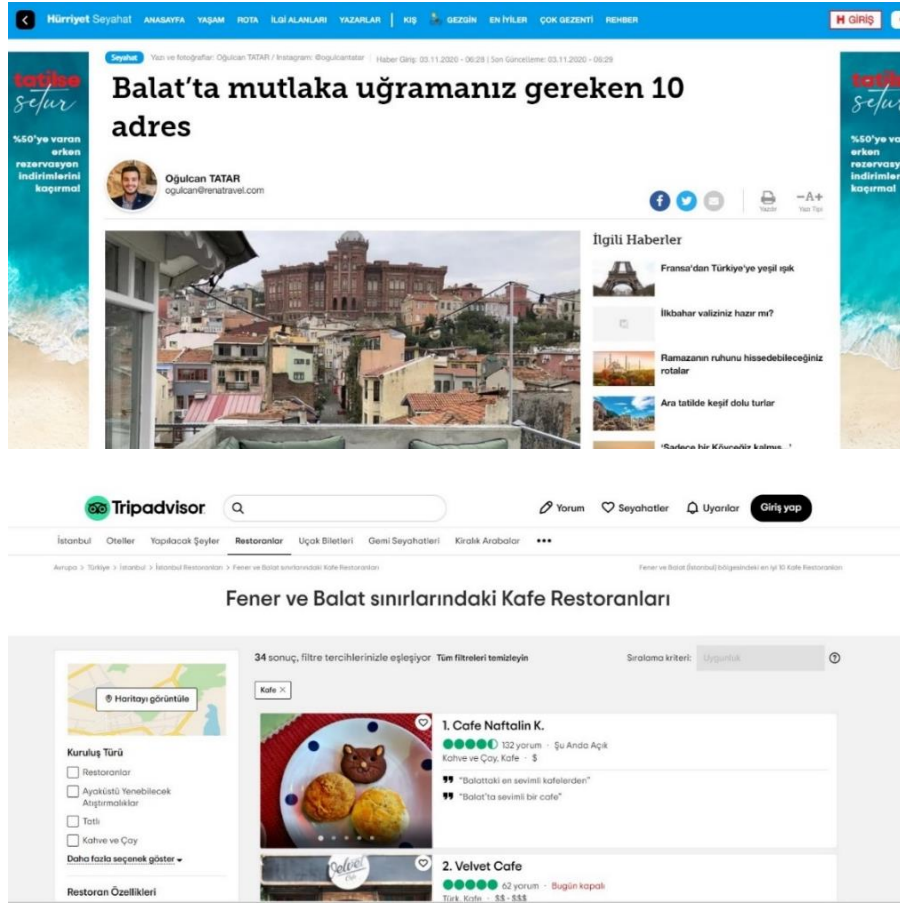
Hürriyet Seyahat ANASAYFA YAŞAM ROTA İLGİ ALANLARI YAZARLAR | KIŞ GEZGİN EN İYİLER ÇOK GEZENTİ REHBER

H GİRİŞ

tatilse setur %50'ye varan erken rezervasyon indirimlerini kaçırma!

Seyahat Yazı ve fotoğraflar: Oğulcan TATAR / Instagram: @ogulcantatar | Haber Giriş: 03.11.2020 - 06:29 | Son Güncelleme: 03.11.2020 - 06:29

Balat'ta mutlaka uğramanız gereken 10 adres

Oğulcan TATAR
ogulcan@renatravel.com

Yazdır -A+ Yazı Tipi

İlgili Haberler

Fransa'dan Türkiye'ye yeşil ışık

İlkbahar valiziniz hazır mı?

Ramazanın ruhunu hissedebileceğiniz rotalar

Ara tatilde keşif dolu turlar

'Sadece bir Köyceğiz kalmış...'

tatilse setur %50'ye varan erken rezervasyon indirimlerini kaçırma!

Tripadvisor

Yorum Seyahatler Uyarılar Giriş yap

İstanbul Oteller Yapılacak Şeyler Restoranlar Uçak Biletleri Gemi Seyahatleri Kiralık Arabalar •••

Avrupa > Türkiye > İstanbul > İstanbul Restoranları > Fener ve Balat sınırlarındaki Kafe Restoranları

Fener ve Balat (İstanbul) bölgesindeki en iyi 10 Kafe Restoranları

Fener ve Balat sınırlarındaki Kafe Restoranları

Haritayı görüntüle

34 sonuç, filtre tercihlerinizle eşleşiyor Tüm filtreleri temizleyin

Sıralama kriteri: Uygunluk

Kafe ×

Kuruluş Türü
Restoranlar
Ayaküstü Yenebilecek Atıştırmalıklar
Tatlı
Kahve ve Çay
Daha fazla seçenek göster

Restoran Özellikleri

1. Cafe Naftalin K.
132 yorum · Şu Anda Açık
Kahve ve Çay, Kafe · $
"Balattaki en sevimli kafelerden"
"Balat'ta sevimli bir cafe"

2. Velvet Cafe
62 yorum · Bugün kapalı
Türk, Kafe · $$ - $$$